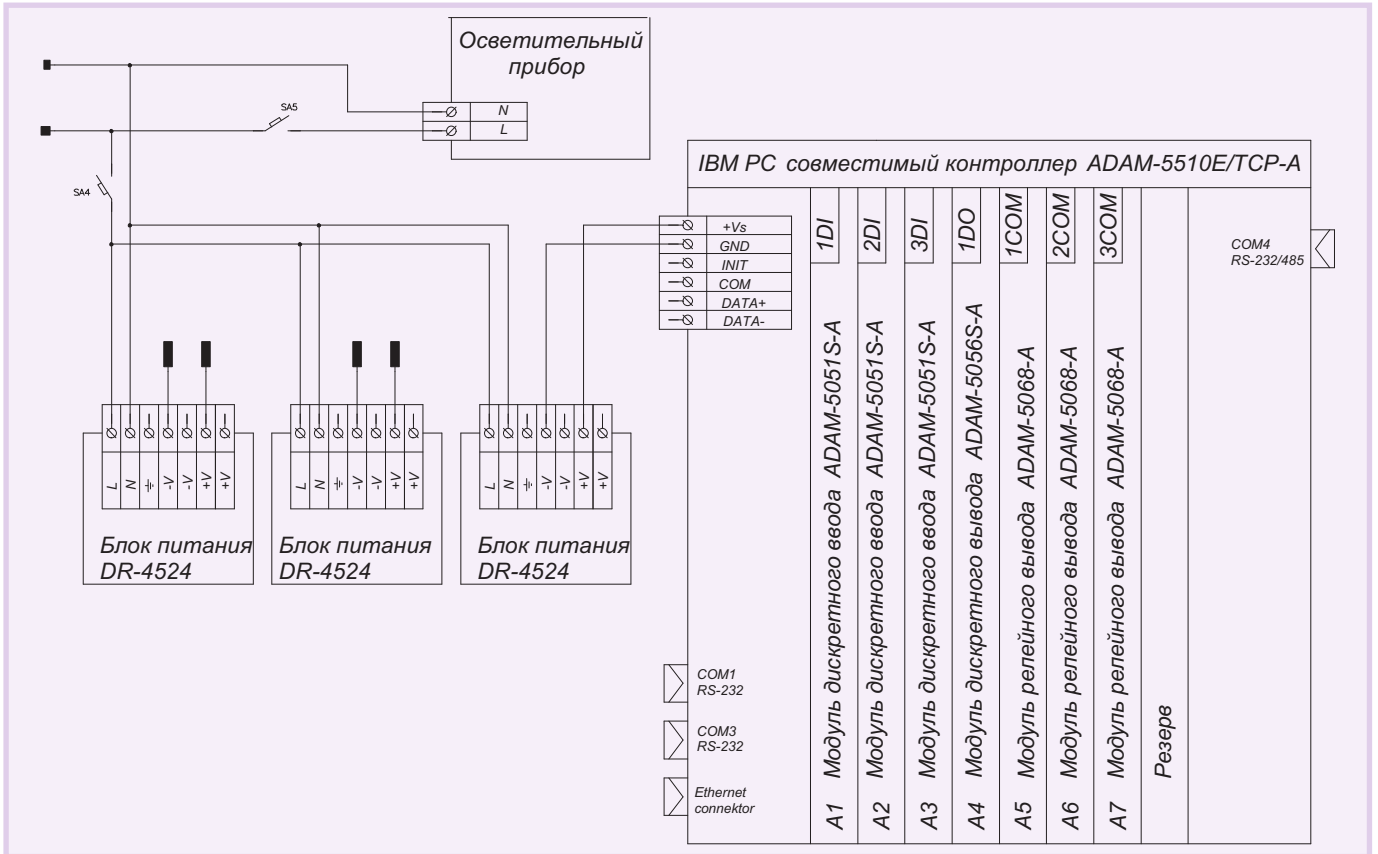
Осветительный прибор

N
L

SA5

SA4

IBM PC совместимый контроллер ADAM-5510E/TCP-A

+Vs
GND
INIT
COM
DATA+
DATA-

1DI
2DI
3DI
1DO
1COM
2COM
3COM

COM4
RS-232/485

L N ⏚ -V -V +V +V

Блок питания DR-4524

L N ⏚ -V -V +V +V

Блок питания DR-4524

L N ⏚ -V -V +V +V

Блок питания DR-4524

A1 Модуль дискретного ввода ADAM-5051S-A
A2 Модуль дискретного ввода ADAM-5051S-A
A3 Модуль дискретного ввода ADAM-5051S-A
A4 Модуль дискретного вывода ADAM-5056S-A
A5 Модуль релейного вывода ADAM-5068-A
A6 Модуль релейного вывода ADAM-5068-A
A7 Модуль релейного вывода ADAM-5068-A
Резерв

COM1
RS-232

COM3
RS-232

Ethernet
connektor